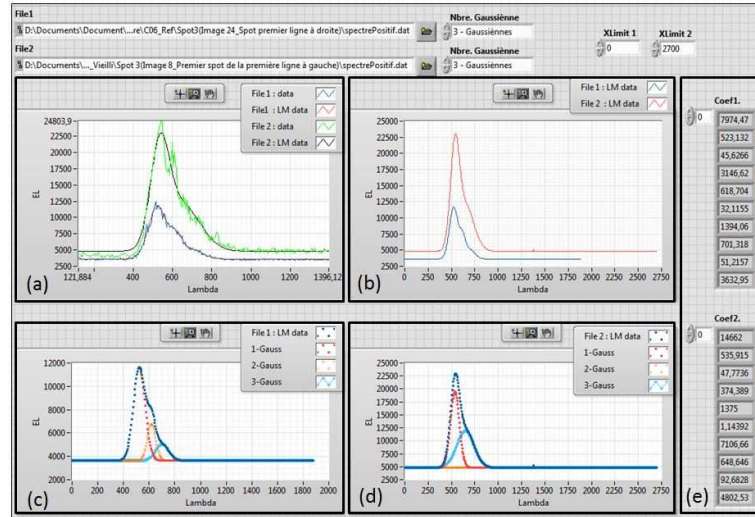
File1
D:\Documents\Document\...re\C06_Ref\Spot3(Image 24_Spot premier ligne à droite)\spectrePositif.dat
Nbre. Gaussiènne
3 - Gaussiènnes
XLimit 1
0
XLimit 2
2700
File2
D:\Documents\..._Vieilli\Spot 3(Image 8_Premier spot de la première ligne à gauche)\spectrePositif.dat
Nbre. Gaussiènne
3 - Gaussiènnes

File 1 : data
File1 : LM data
File 2 : data
File 2 : LM data
24803,9
22500
20000
17500
15000
12500
10000
7500
5000
2500
EL
121,884
400
600
800
1000
1200
1396,12
Lambda
(a)

File 1 : LM data
File 2 : LM data
25000
22500
20000
17500
15000
12500
10000
7500
5000
2500
EL
0
250
500
750
1000
1250
1500
1750
2000
2250
2500
2750
Lambda
(b)

Coef1.
0
7974,47
523,132
45,6266
3146,62
618,704
32,1155
1394,06
701,318
51,2157
3632,95

File 1 : LM data
1-Gauss
2-Gauss
3-Gauss
12000
10000
8000
6000
4000
2000
EL
0
200
400
600
800
1000
1200
1400
1600
1800
Lambda
(c)

File 2 : LM data
1-Gauss
2-Gauss
3-Gauss
25000
22500
20000
17500
15000
12500
10000
7500
5000
2500
EL
0
250
500
750
1000
1250
1500
1750
2000
2250
2500
2750
Lambda
(d)

Coef2.
0
14662
535,915
47,7736
374,389
1375
1,14392
7106,66
648,646
92,6828
4802,53
(e)